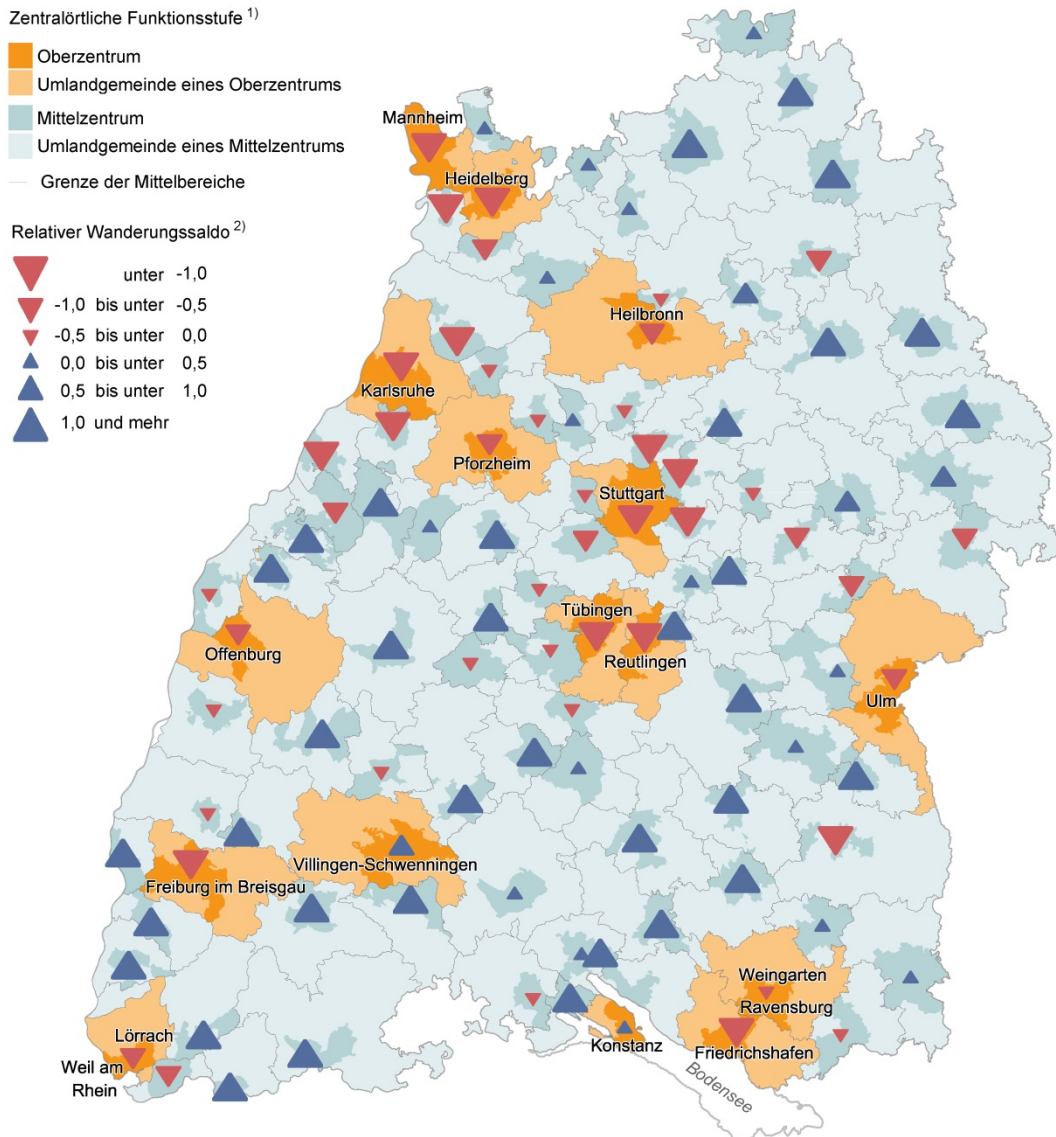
Zentralörtliche Funktionsstufe $^{1)}$

Oberzentrum

Umlandgemeinde eines Oberzentrums

Mittelzentrum

Umlandgemeinde eines Mittelzentrums

Grenze der Mittelbereiche

Relativer Wanderungssaldo $^{2)}$

unter -1,0

-1,0 bis unter -0,5

-0,5 bis unter 0,0

0,0 bis unter 0,5

0,5 bis unter 1,0

1,0 und mehr

Mannheim

Heidelberg

Heilbronn

Karlsruhe

Pforzheim

Stuttgart

Tübingen

Reutlingen

Offenburg

Ulm

Villingen-Schwenningen

Freiburg im Breisgau

Weingarten

Ravensburg

Lörrach

Konstanz

Friedrichshafen

Weil am Rhein

Bodensee